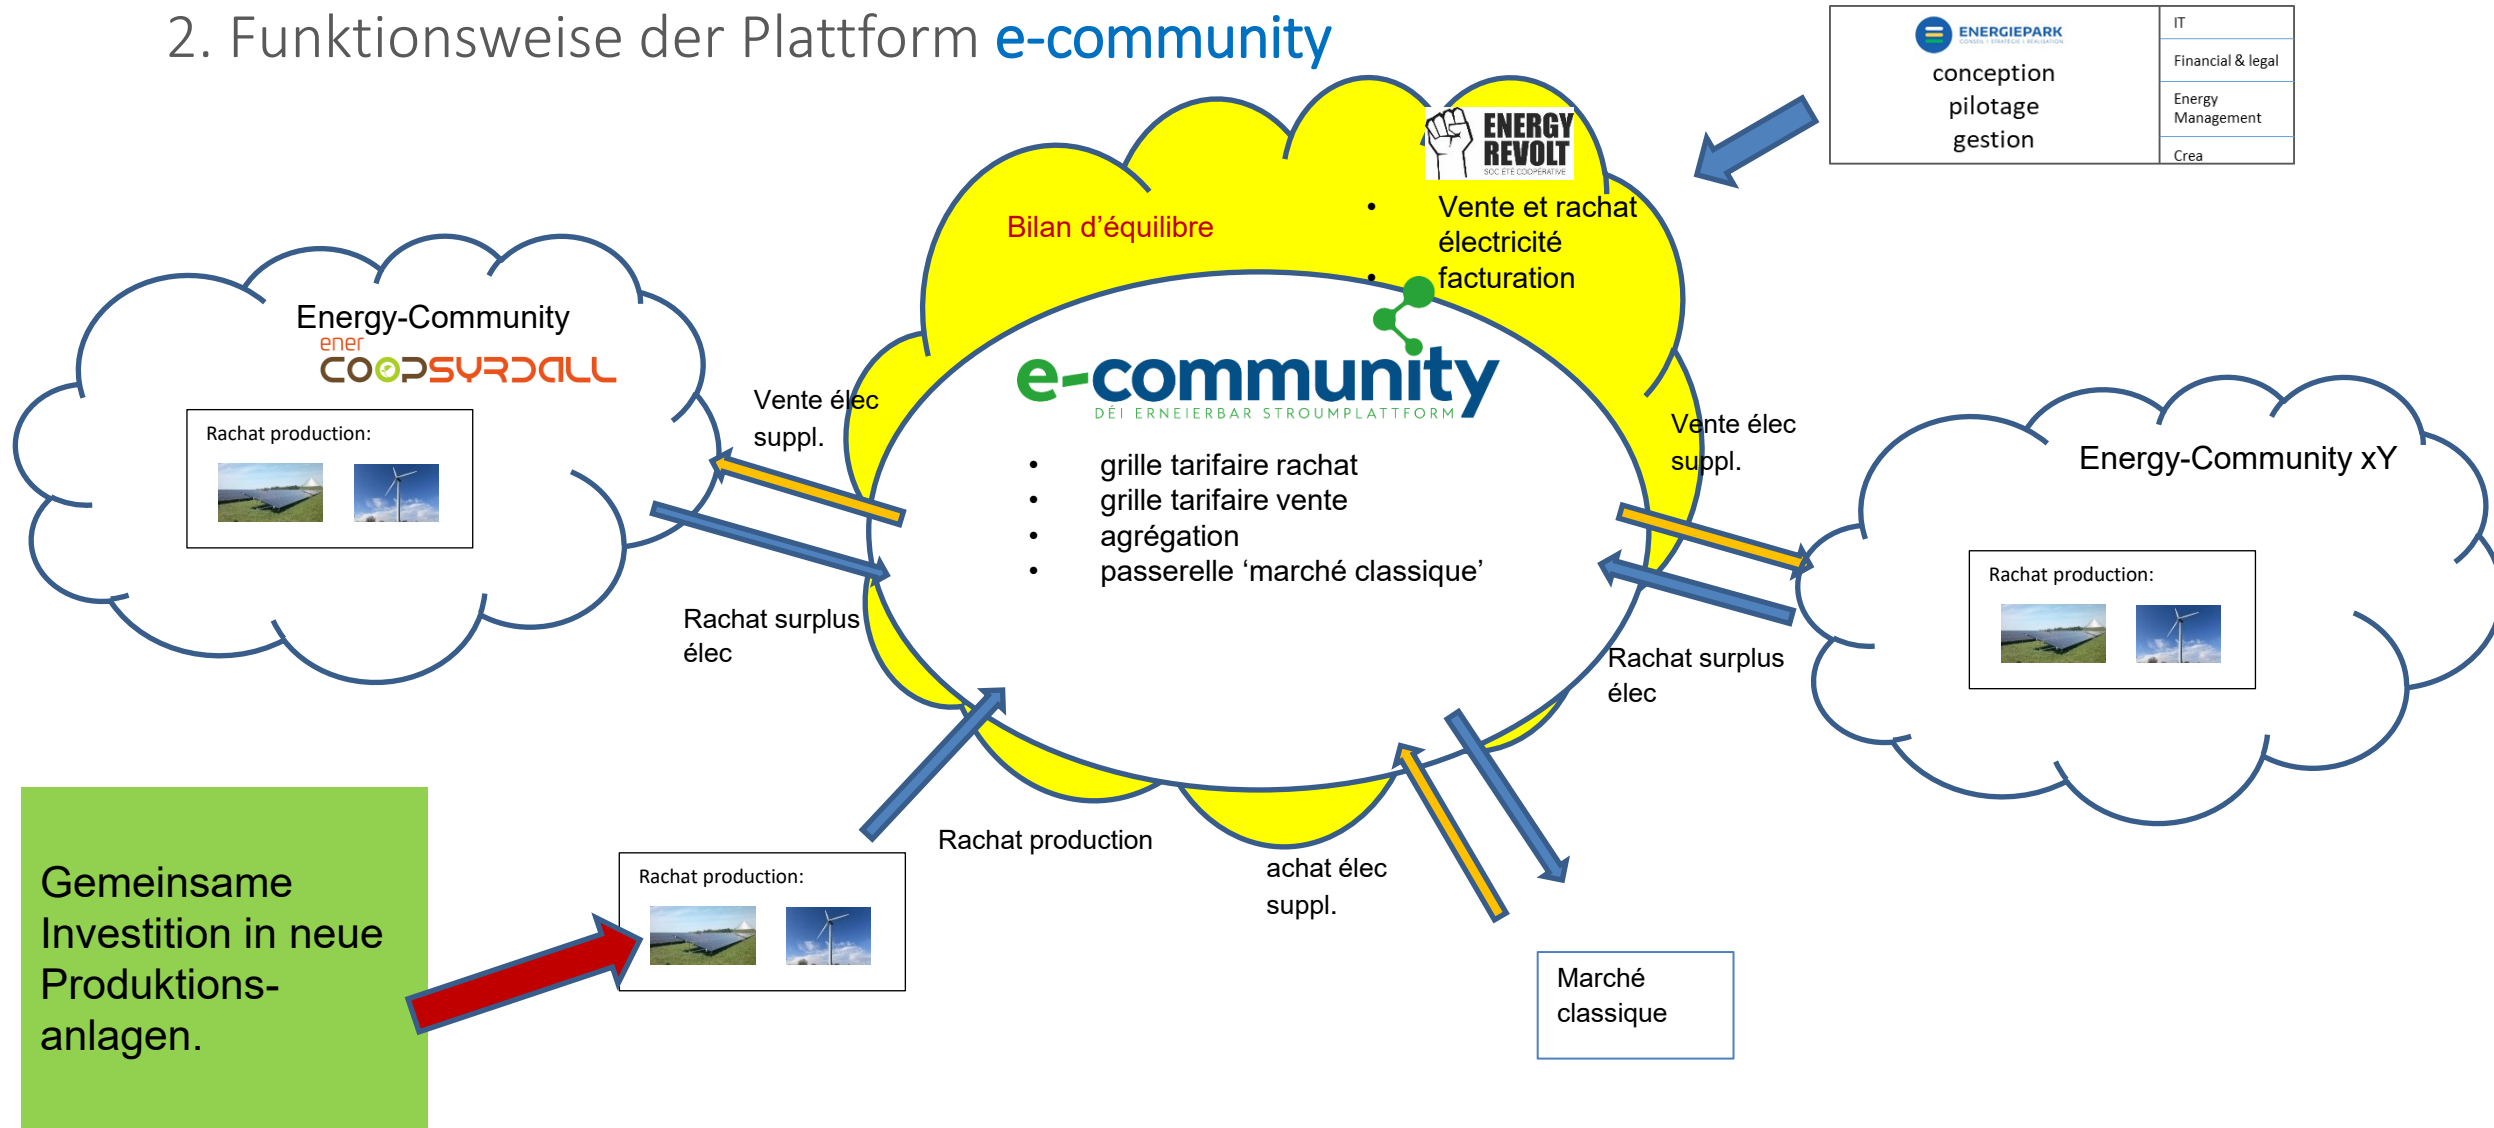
2. Funktionsweise der Plattform e-community

ENERGIEPARK
conception
pilotage
gestion

IT
Financial & legal
Energy Management
Crea

ENERGY REVOLT
SOC ETE COOPERATIVE

Bilan d'équilibre

• Vente et rachat électricité
• facturation

e-community
DÉI ERNEIERBAR STROUMPLATTFORM

• grille tarifaire rachat
• grille tarifaire vente
• agrégation
• passerelle 'marché classique'

Energy-Community
ener
COOPSYRDALL

Rachat production:

Vente élec suppl.

Rachat surplus élec

Vente élec suppl.

Energy-Community xY

Rachat production:

Rachat surplus élec

Gemeinsame Investition in neue Produktionsanlagen.

Rachat production:

Rachat production

achat élec suppl.

Marché classique